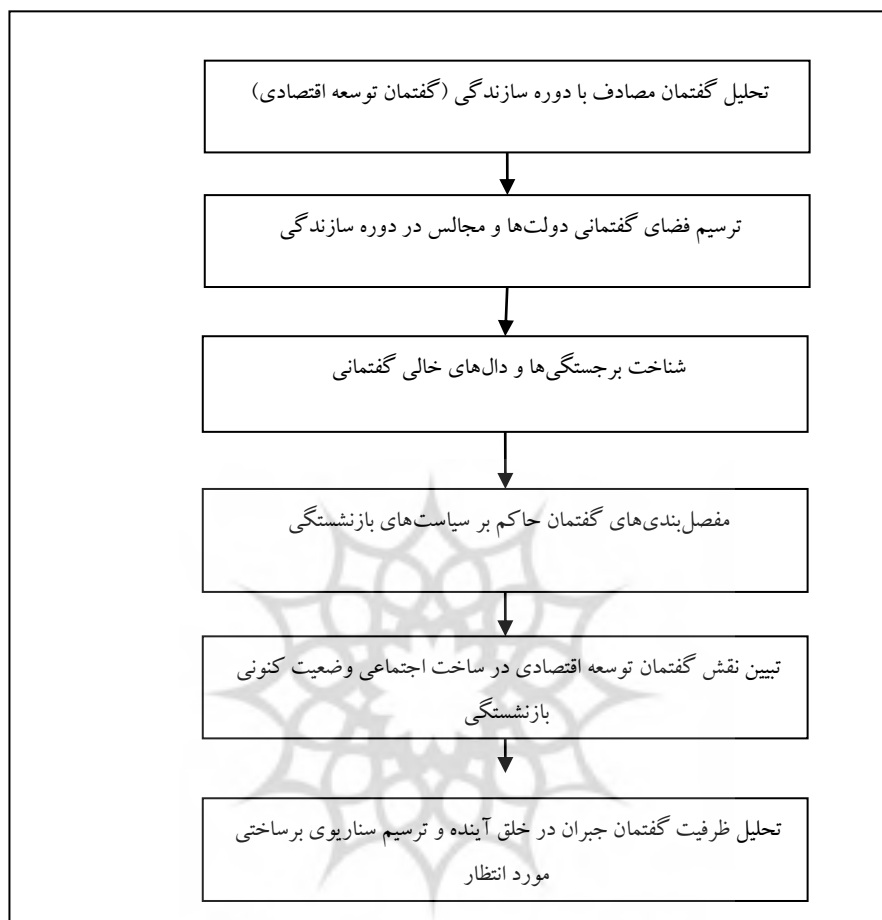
تحلیل گفتمان مصادف با دوره سازندگی (گفتمان توسعه اقتصادی)

ترسیم فضای گفتمانی دولت‌ها و مجالس در دوره سازندگی

شناخت برجستگی‌ها و دال‌های خالی گفتمانی

مفصل‌بندی‌های گفتمان حاکم بر سیاست‌های بازنشستگی

تبیین نقش گفتمان توسعه اقتصادی در ساخت اجتماعی وضعیت کنونی بازنشستگی

تحلیل ظرفیت گفتمان جبران در خلق آینده و ترسیم سناریوی برساختی مورد انتظار